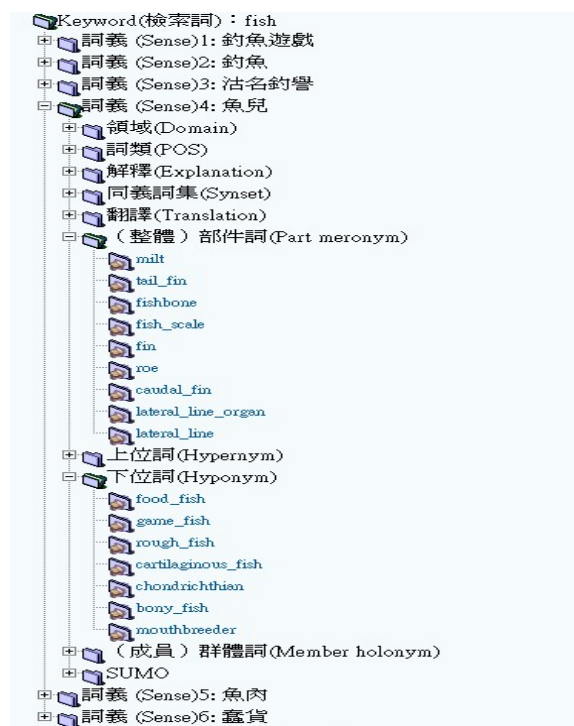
Keyword(檢索詞)：fish
詞義 (Sense)1: 釣魚遊戲
詞義 (Sense)2: 釣魚
詞義 (Sense)3: 沽名釣譽
詞義 (Sense)4: 魚兒
領域(Domain)
詞類(POS)
解釋(Explanation)
同義詞集(Synset)
翻譯(Translation)
（整體）部件詞(Part meronym)
milt
tail_fin
fishbone
fish_scale
fin
roe
caudal_fin
lateral_line_organ
lateral_line
上位詞(Hypernym)
下位詞(Hyponym)
food_fish
game_fish
rough_fish
cartilaginous_fish
chondrichthian
bony_fish
mouthbreeder
（成員）群體詞(Member holonym)
SUMO
詞義 (Sense)5: 魚肉
詞義 (Sense)6: 蠢貨